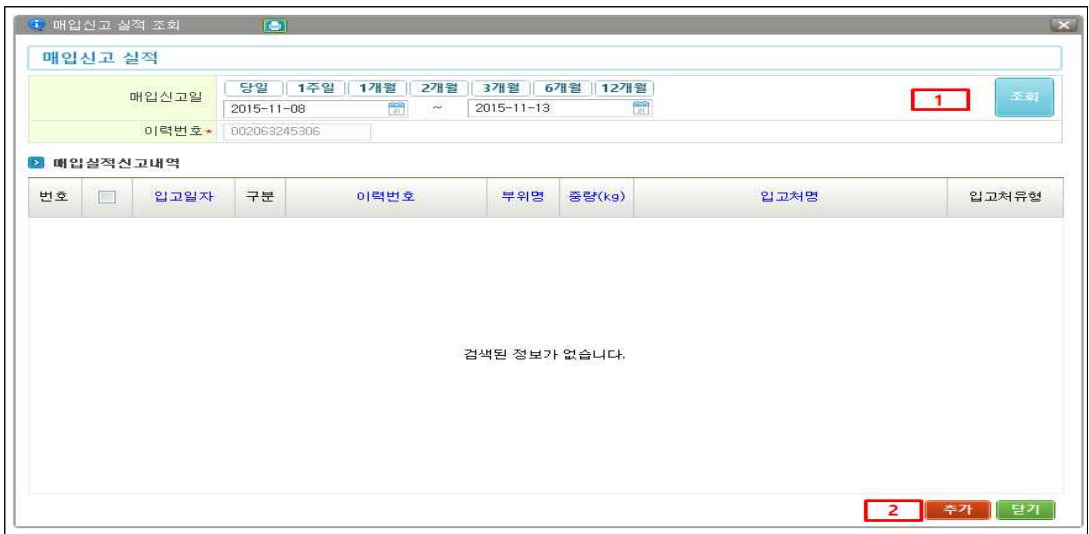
매입신고 실적 조회

매입신고 실적

매입신고일 당일 1주일 1개월 2개월 3개월 6개월 12개월
2015-11-08 ~ 2015-11-13

1

조회

이력번호 * 002063245306

매입실적신고내역

| 번호 | | 입고일자 | 구분 | 이력번호 | 부위명 | 중량(kg) | 입고처명 | 입고처유형 |
|---|---|---|---|---|---|---|---|---|

검색된 정보가 없습니다.

2 추가 닫기